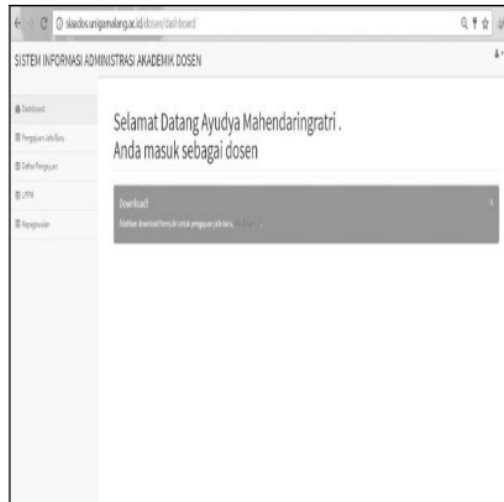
siadosunigamalang.ac.id/dosen/dashboard

SISTEM INFORMASI ADMINISTRASI AKADEMIK DOSEN

Dashboard
Pengajuan Judul Baru
Daftar Pengajuan
LPPM
Kepegawaian

Selamat Datang Ayudya Mahendaringratri .
Anda masuk sebagai dosen

Download
Silahkan download formulir untuk pengajuan judul baru, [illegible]